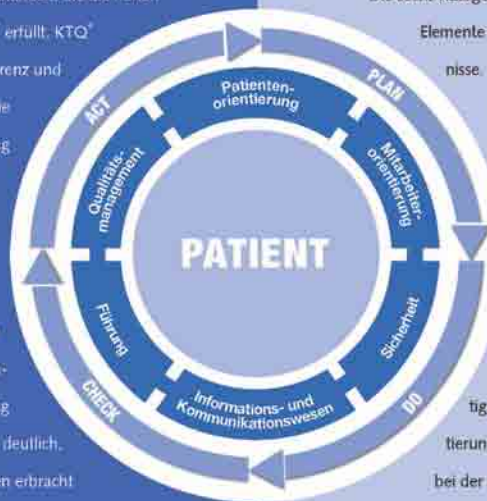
erfüllt. KTQ®
renz und
e
g

deutlich,
en erbracht

Elemente
nisse.

tig
tierun
bei der

ACT
PLAN
DO
CHECK

Patientenorientierung
Mitarbeiterorientierung
Sicherheit
Informations- und Kommunikationswesen
Führung
Qualitätsmanagement

PATIENT